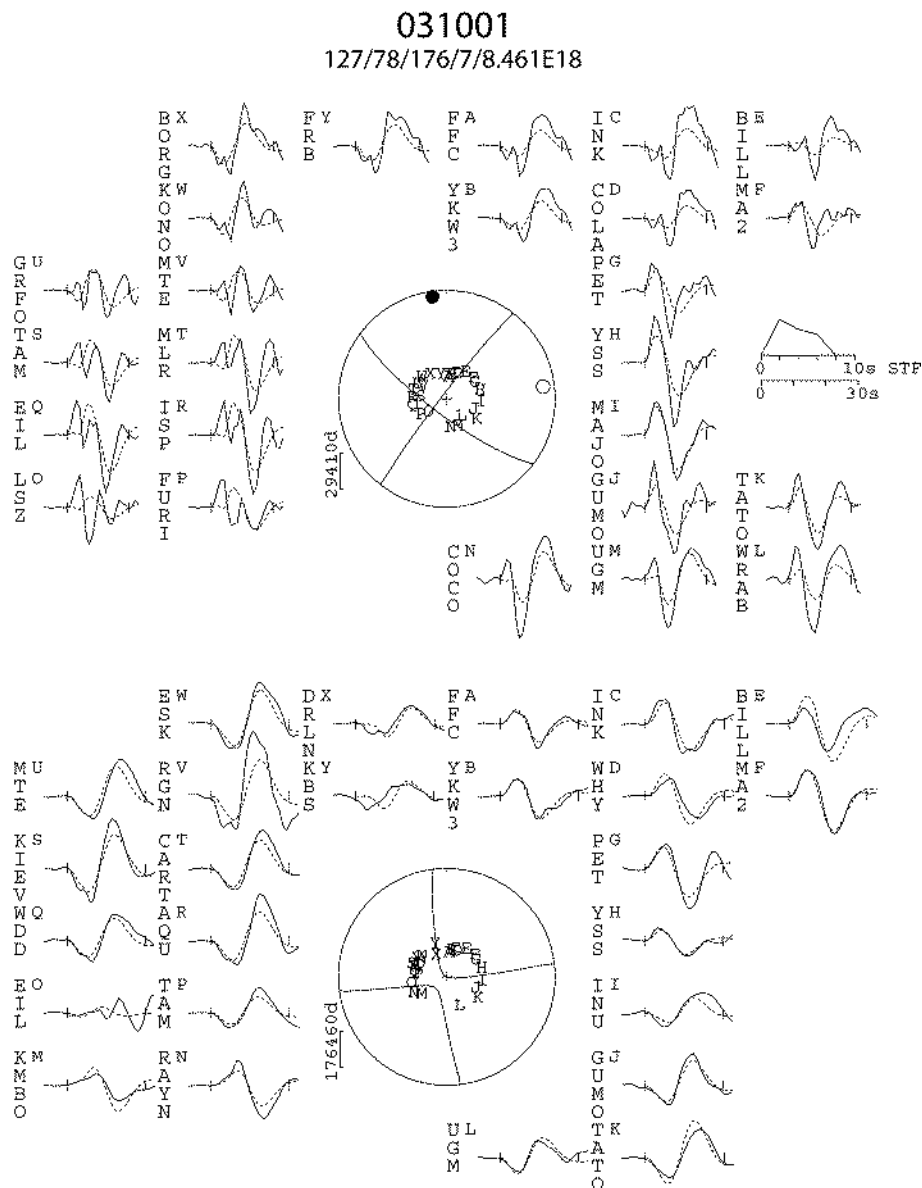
031001
127/78/176/7/8.461E18

BORG X
KONO W
MTE V
FRB Y
FFC A
YKW3 B
INK C
COLA D
BILL E
MA2 F
GRFO U
TAM S
EIL Q
LSZ O
MLR T
ISP R
FURI P
PET G
YSS H
MAJO I
GUMO J
UGM M
TATO K
WRAB L
COCO N

29410d

0 10s STF
0 30s

ESK W
RGN V
DRLN X
KBS Y
FFC A
YKW3 B
INK C
WHY D
BILL E
MA2 F
MTE U
KIEV S
WDD Q
EIL O
KMBO M
CART T
AQU R
TAM P
RAYN N
PET G
YSS H
INU I
GUMO J
UGM L
TATO K

176460d